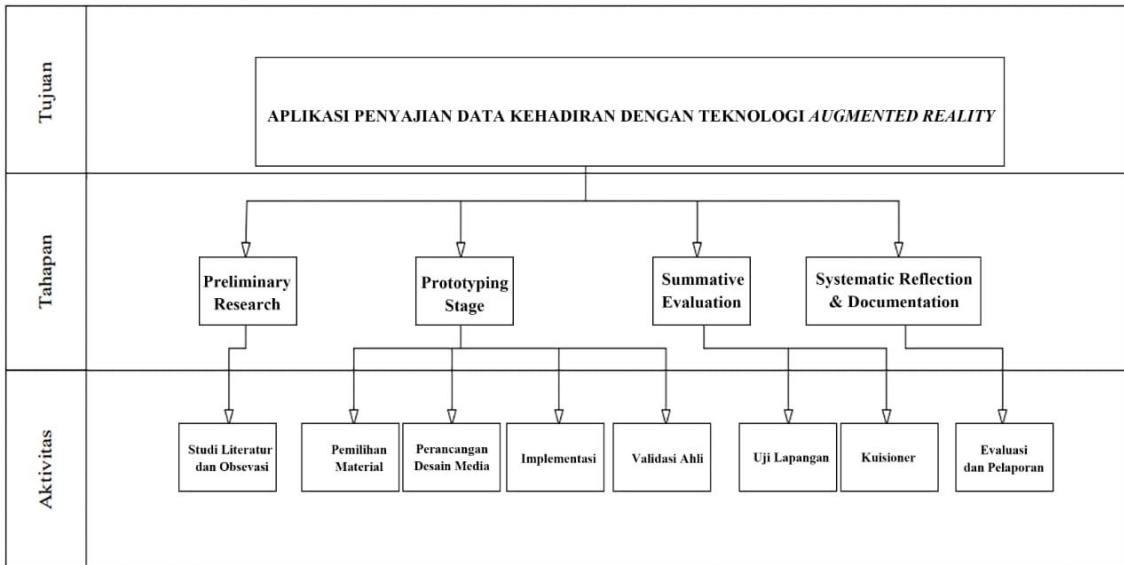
Tujuan

APLIKASI PENYAJIAN DATA KEHADIRAN DENGAN TEKNOLOGI *AUGMENTED REALITY*

Tahapan

Preliminary Research

Prototyping Stage

Summative Evaluation

Systematic Reflection & Documentation

Aktivitas

Studi Literatur dan Obsevasi

Pemilihan Material

Perancangan Desain Media

Implementasi

Validasi Ahli

Uji Lapangan

Kuisioner

Evaluasi dan Pelaporan